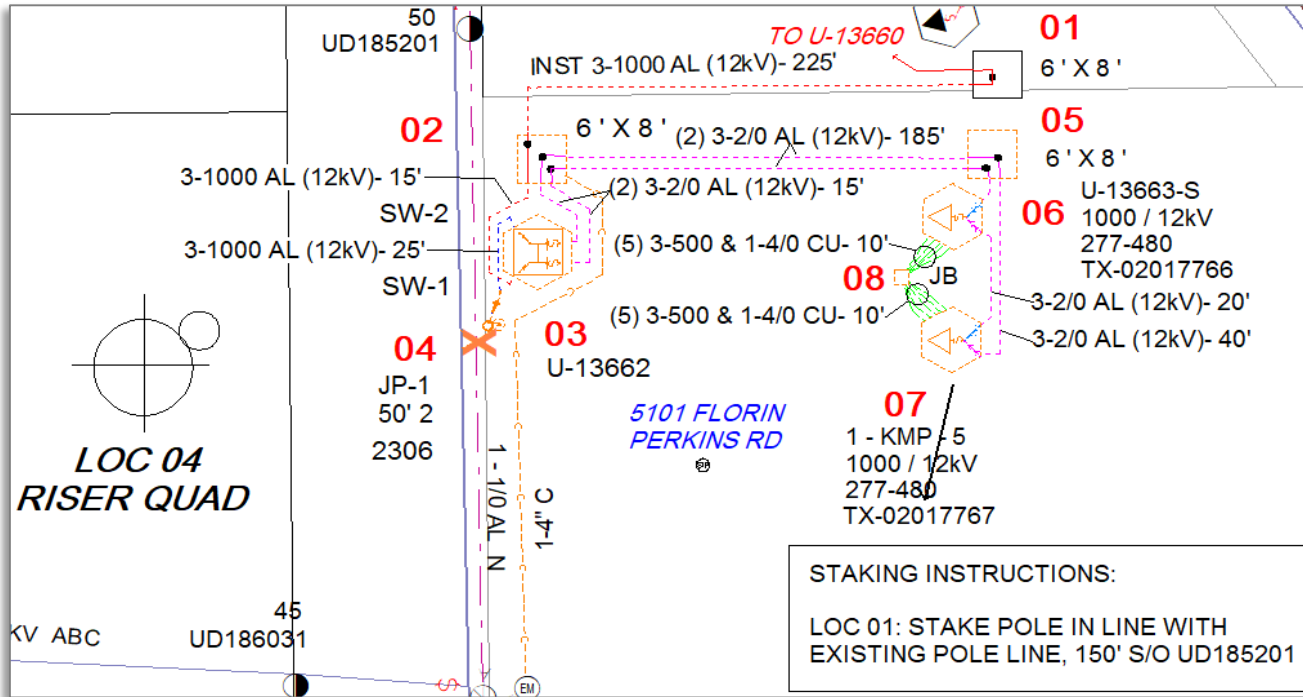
50
UD185201

TO U-13660

01
6 ' X 8 '

INST 3-1000 AL (12kV)- 225'

02

6 ' X 8 '

(2) 3-2/0 AL (12kV)- 185'

05
6 ' X 8 '

3-1000 AL (12kV)- 15'

(2) 3-2/0 AL (12kV)- 15'

SW-2

06
U-13663-S
1000 / 12kV
277-480
TX-02017766

3-1000 AL (12kV)- 25'

(5) 3-500 & 1-4/0 CU- 10'

08
JB

SW-1

3-2/0 AL (12kV)- 20'

(5) 3-500 & 1-4/0 CU- 10'

3-2/0 AL (12kV)- 40'

04
JP-1
50' 2
2306

03
U-13662

07
1 - KMP - 5
1000 / 12kV
277-480
TX-02017767

5101 FLORIN
PERKINS RD

LOC 04
RISER QUAD

1- 1/0 AL N

1-4" C

STAKING INSTRUCTIONS:

LOC 01: STAKE POLE IN LINE WITH EXISTING POLE LINE, 150' S/O UD185201

45
UD186031

KV ABC

EM